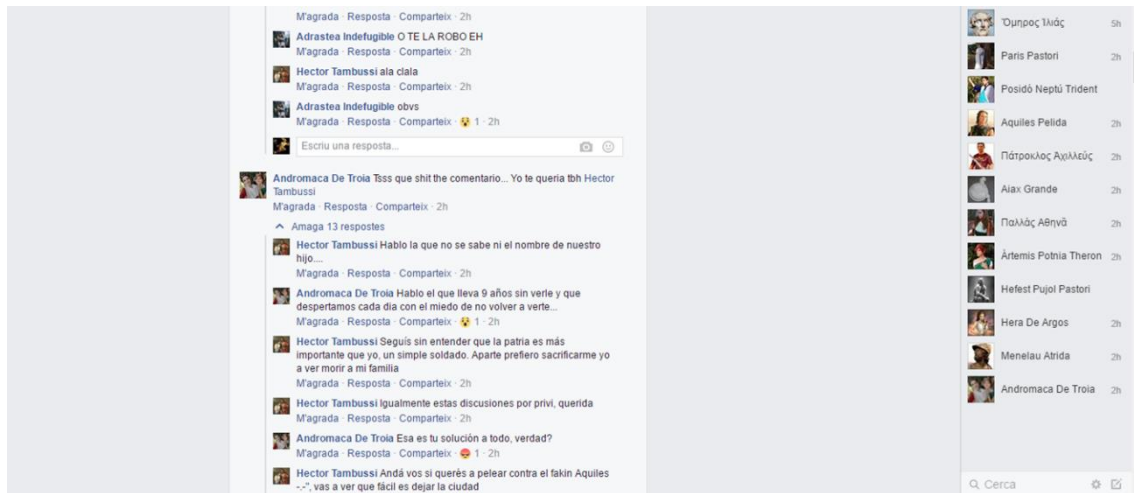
M'agrada · Resposta · Comparteix · 2h

Adrastea Indefugible O TE LA ROBO EH
M'agrada · Resposta · Comparteix · 2h

Hector Tambussi ala clala
M'agrada · Resposta · Comparteix · 2h

Adrastea Indefugible obvs
M'agrada · Resposta · Comparteix · 1 · 2h

Escriu una resposta...

Andromaca De Troia Tsss que shit the comentario... Yo te queria tbh Hector Tambussi
M'agrada · Resposta · Comparteix · 2h

Amaga 13 respostes

Hector Tambussi Hablo la que no se sabe ni el nombre de nuestro hijo....
M'agrada · Resposta · Comparteix · 2h

Andromaca De Troia Hablo el que lleva 9 años sin verle y que despertamos cada dia con el miedo de no volver a verte...
M'agrada · Resposta · Comparteix · 1 · 2h

Hector Tambussi Seguís sin entender que la patria es más importante que yo, un simple soldado. Aparte prefiero sacrificarme yo a ver morir a mi familia
M'agrada · Resposta · Comparteix · 2h

Hector Tambussi Igualmente estas discusiones por privi, querida
M'agrada · Resposta · Comparteix · 2h

Andromaca De Troia Esa es tu solución a todo, verdad?
M'agrada · Resposta · Comparteix · 1 · 2h

Hector Tambussi Andá vos si querès a pelear contra el fakin Aquiles -.-", vas a ver que fácil es dejar la ciudad

Όμηρος Ίλιάς 5h
Paris Pastori 2h
Posidó Neptú Trident
Aquiles Pelida 2h
Πάτροκλος Αχιλλεύς 2h
Aiax Grande 2h
Παλλάς Αθηνά 2h
Artemis Potnia Theron 2h
Hefest Pujol Pastori
Hera De Argos 2h
Menelau Atrida 2h
Andromaca De Troia 2h
Cerca